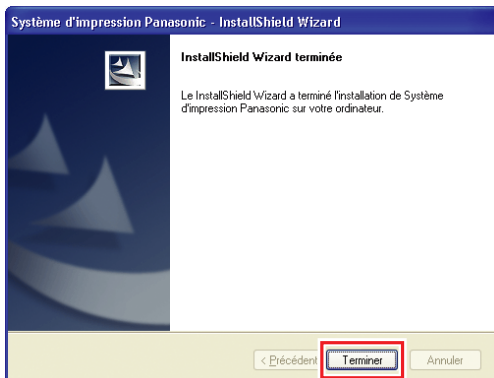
Système d'impression Panasonic - InstallShield Wizard

InstallShield Wizard terminée

Le InstallShield Wizard a terminé l'installation de Système d'impression Panasonic sur votre ordinateur.

< Précédent
Terminer
Annuler